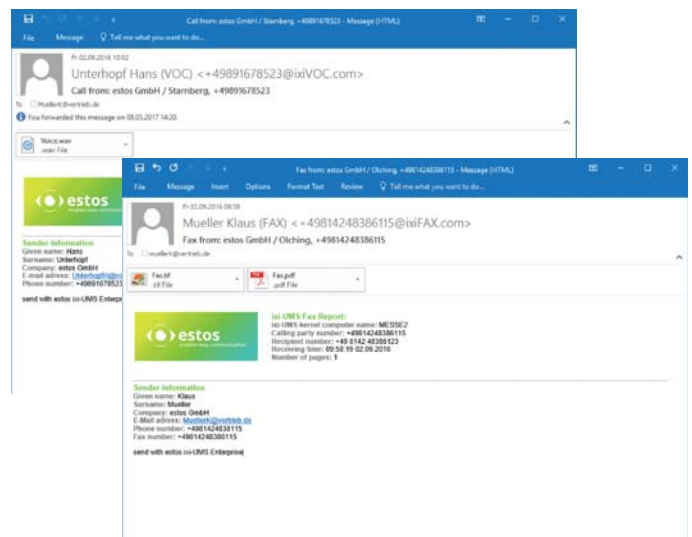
Call from: estos GmbH / Starnberg, +49891678523 - Message (HTML)

File Message Tell me what you want to do...

Fr 02.09.2016 10:02

Unterhopf Hans (VOC) <+49891678523@ixiVOC.com>

Call from: estos GmbH / Starnberg, +49891678523

To Mueller.K@vertrieb.de

You forwarded this message on 08.03.2017 14:20.

Voice.wav
.wav File

estos

Sender information
Given name: Hans
Surname: Unterhopf
Company: estos GmbH
E-mail adress: Unterhopf@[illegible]
Phone number: +49891678523

send with estos ixi-UMS Enterprise

Fax from: estos GmbH / Olching, +49814248386115 - Message (HTML)

File Message Insert Options Format Text Review Tell me what you want to do...

Fr 02.09.2016 09:58

Mueller Klaus (FAX) <+49814248386115@ixiFAX.com>

Fax from: estos GmbH / Olching, +49814248386115

To mueller@vertrieb.de

Fax.tif
.tif File

Fax.pdf
.pdf File

estos

ixi-UMS Fax Report:
ixi-UMS kernel computer name: MESSE2
Calling party number: +49814248386115
Recipient number: +49 8142 48386123
Receiving time: 09:58:19 02.09.2016
Number of pages: 1

Sender information
Given name: Klaus
Surname: Mueller
Company: estos GmbH
E-Mail adress: MuellerK@vertrieb.de
Phone number: +4981424838115
Fax number: +49814248386115

send with estos ixi-UMS Enterprise